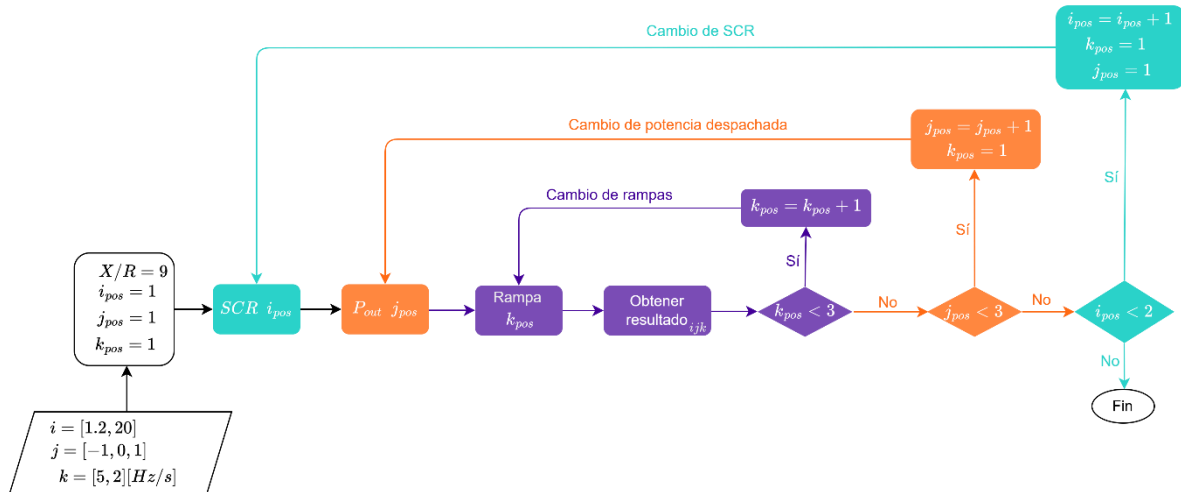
$i_{pos} = i_{pos} + 1$
$k_{pos} = 1$
$j_{pos} = 1$

Cambio de SCR

Cambio de potencia despachada

$j_{pos} = j_{pos} + 1$
$k_{pos} = 1$

Cambio de rampas

$k_{pos} = k_{pos} + 1$

Sí

Sí

Sí

$X/R = 9$
$i_{pos} = 1$
$j_{pos} = 1$
$k_{pos} = 1$

$SCR\ i_{pos}$

$P_{out}\ j_{pos}$

Rampa $k_{pos}$

Obtener resultado$_{ijk}$

$k_{pos} < 3$

No

$j_{pos} < 3$

No

$i_{pos} < 2$

No

Fin

$i = [1.2, 20]$
$j = [-1, 0, 1]$
$k = [5, 2][Hz/s]$